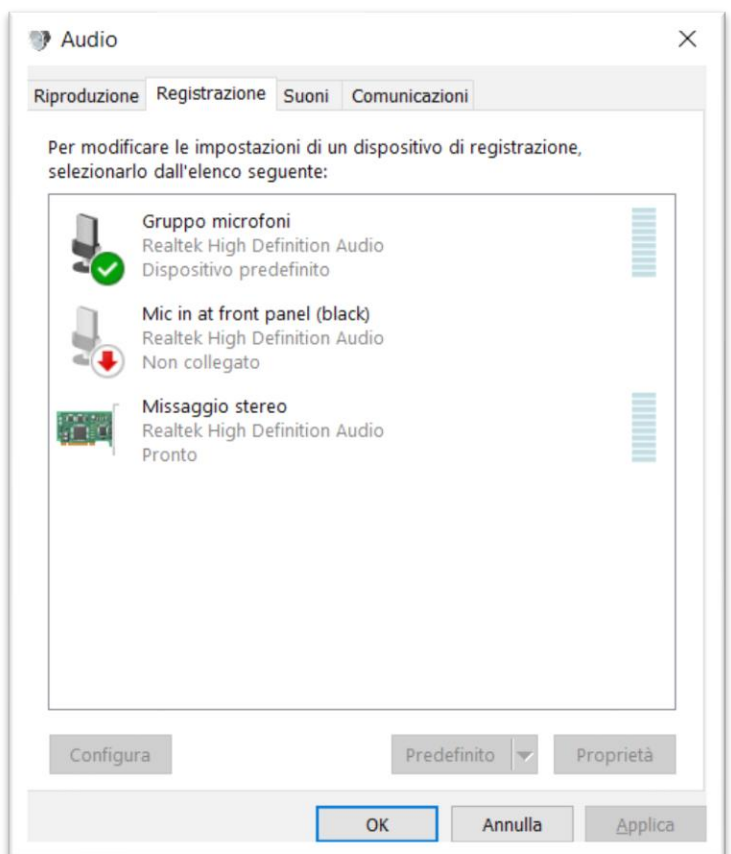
Audio ×

Riproduzione | Registrazione | Suoni | Comunicazioni

Per modificare le impostazioni di un dispositivo di registrazione, selezionarlo dall'elenco seguente:

Gruppo microfoni
Realtek High Definition Audio
Dispositivo predefinito

Mic in at front panel (black)
Realtek High Definition Audio
Non collegato

Missaggio stereo
Realtek High Definition Audio
Pronto

Configura | Predefinito | Proprietà

OK | Annulla | Applica